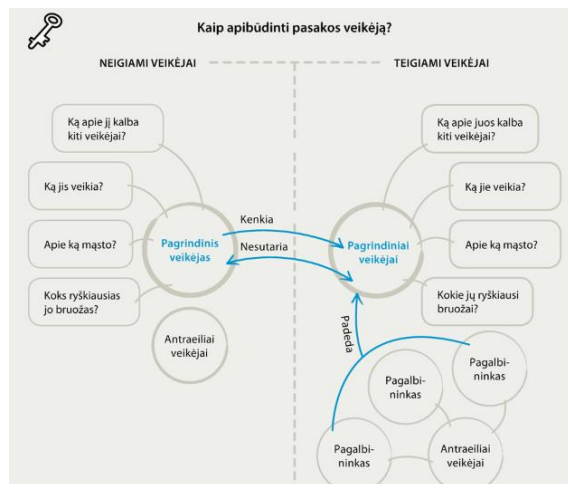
Kaip apibūdinti pasakos veikėją?

NEIGIAMI VEIKĖJAI

TEIGIAMI VEIKĖJAI

Ką apie jį kalba kiti veikėjai?

Ką jis veikia?

Apie ką mąsto?

Koks ryškiausias jo bruožas?

Pagrindinis veikėjas

Antraeiliai veikėjai

Kenkia

Nesutaria

Ką apie juos kalba kiti veikėjai?

Ką jie veikia?

Apie ką mąsto?

Kokie jų ryškiausi bruožai?

Pagrindiniai veikėjai

Padeda

Pagalbininkas

Pagalbininkas

Pagalbininkas

Antraeiliai veikėjai